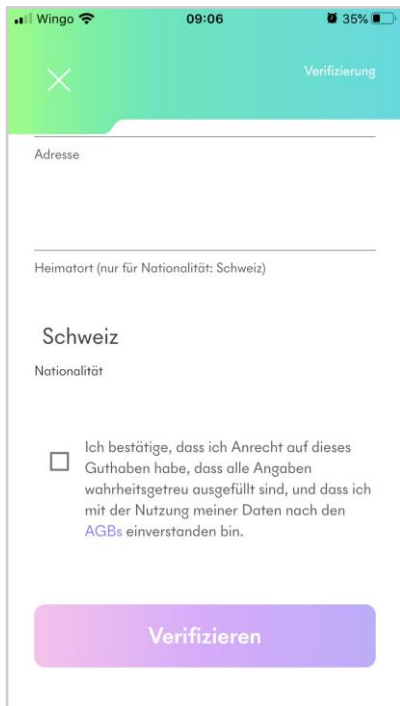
Wingo 09:06 35%

Verifizierung

Adresse

Heimatort (nur für Nationalität: Schweiz)

Schweiz

Nationalität

Ich bestätige, dass ich Anrecht auf dieses Guthaben habe, dass alle Angaben wahrheitsgetreu ausgefüllt sind, und dass ich mit der Nutzung meiner Daten nach den AGBs einverstanden bin.

Verifizieren